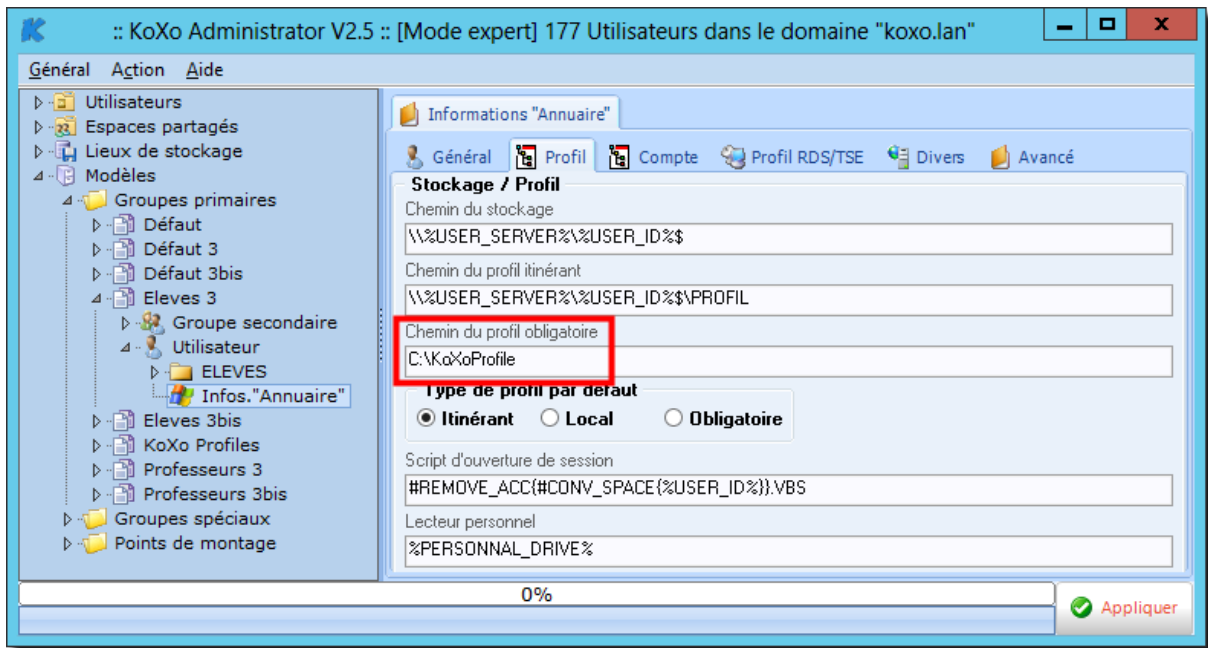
:: KoXo Administrator V2.5 :: [Mode expert] 177 Utilisateurs dans le domaine "koxo.lan"

Général Action Aide

Utilisateurs
Espaces partagés
Lieux de stockage
Modèles
Groupes primaires
Défaut
Défaut 3
Défaut 3bis
Eleves 3
Groupe secondaire
Utilisateur
ELEVES
Infos."Annuaire"
Eleves 3bis
KoXo Profiles
Professeurs 3
Professeurs 3bis
Groupes spéciaux
Points de montage

Informations "Annuaire"

Général | Profil | Compte | Profil RDS/TSE | Divers | Avancé

Stockage / Profil
Chemin du stockage
\\%USER_SERVER%\%USER_ID%$
Chemin du profil itinérant
\\%USER_SERVER%\%USER_ID%$\PROFIL
Chemin du profil obligatoire
C:\KoXoProfile
Type de profil par défaut
Itinérant Local Obligatoire
Script d'ouverture de session
#REMOVE_ACC{#CONV_SPACE{%USER_ID%}}.VBS
Lecteur personnel
%PERSONNAL_DRIVE%

0%

Appliquer